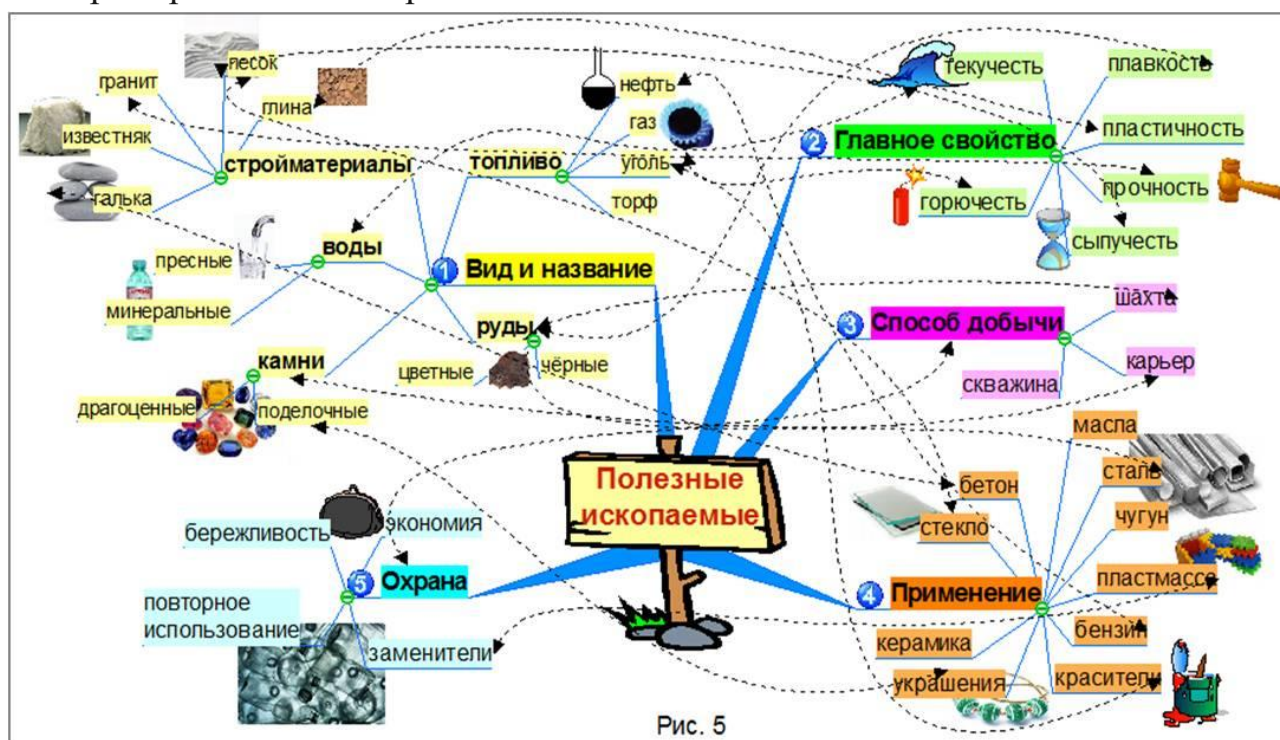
Полезные ископаемые

1 Вид и название

стройматериалы
гранит
песок
глина
известняк
галька

топливо
нефть
газ
уголь
торф

воды
пресные
минеральные

руды
цветные
чёрные

камни
драгоценные
поделочные

2 Главное свойство
текучесть
плавкость
пластичность
прочность
горючесть
сыпучесть

3 Способ добычи
шахта
карьер
скважина

4 Применение
масла
сталь
чугун
бетон
стекло
пластмассы
бензин
керамика
украшения
красители

5 Охрана
бережливость
экономия
повторное использование
заменители

Рис. 5